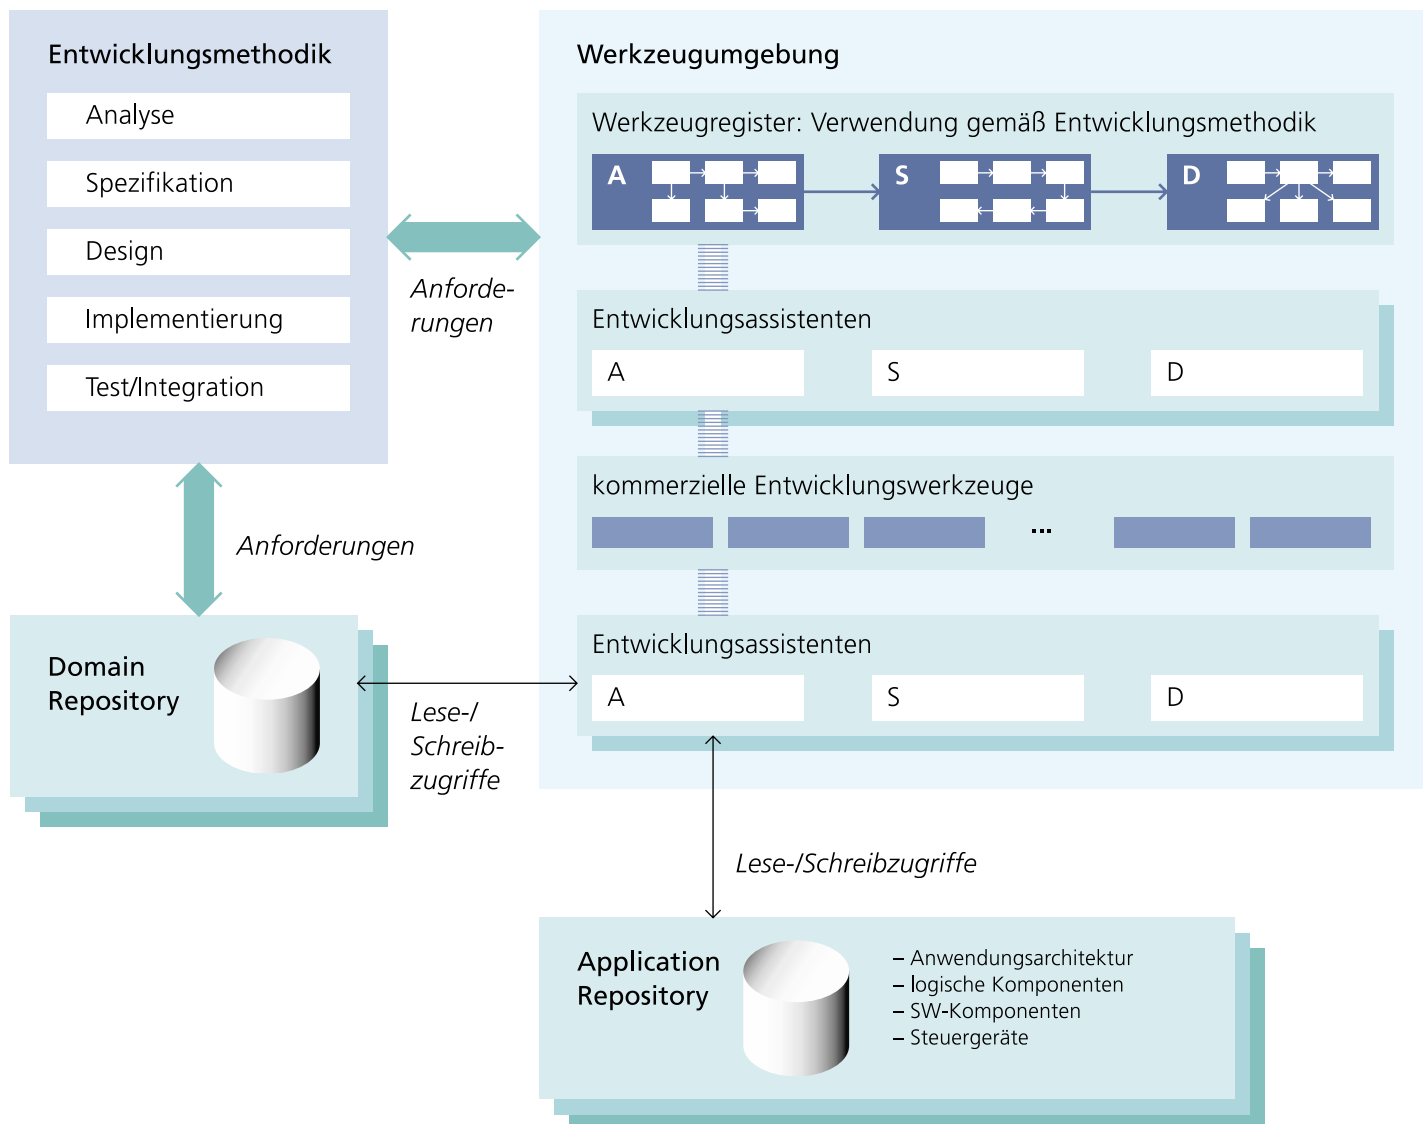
Entwicklungsmethodik

Analyse

Spezifikation

Design

Implementierung

Test/Integration

Anforderungen

Werkzeugumgebung

Werkzeugregister: Verwendung gemäß Entwicklungsmethodik

A

S

D

Entwicklungsassistenten

A

S

D

kommerzielle Entwicklungswerkzeuge

...

Entwicklungsassistenten

A

S

D

Anforderungen

Domain Repository

Lese-/ Schreibzugriffe

Lese-/Schreibzugriffe

Application Repository

– Anwendungsarchitektur
– logische Komponenten
– SW-Komponenten
– Steuergeräte